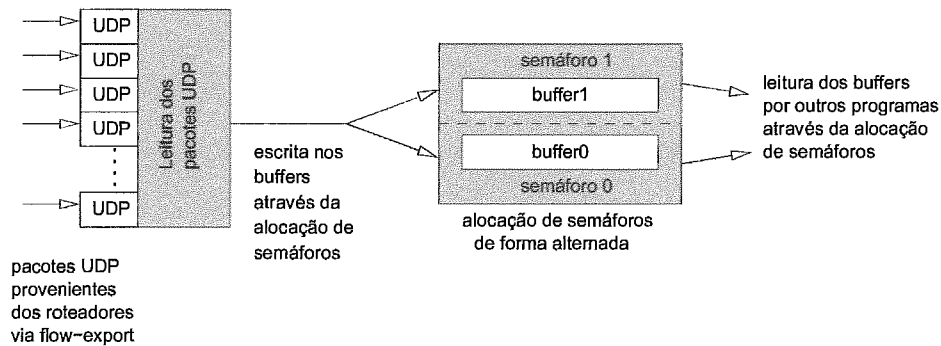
UDP
UDP
UDP
UDP
UDP

Leitura dos pacotes UDP

escrita nos buffers através da alocação de semáforos

semáforo 1
buffer1
buffer0
semáforo 0

alocação de semáforos de forma alternada

leitura dos buffers por outros programas através da alocação de semáforos

pacotes UDP provenientes dos roteadores via flow-export